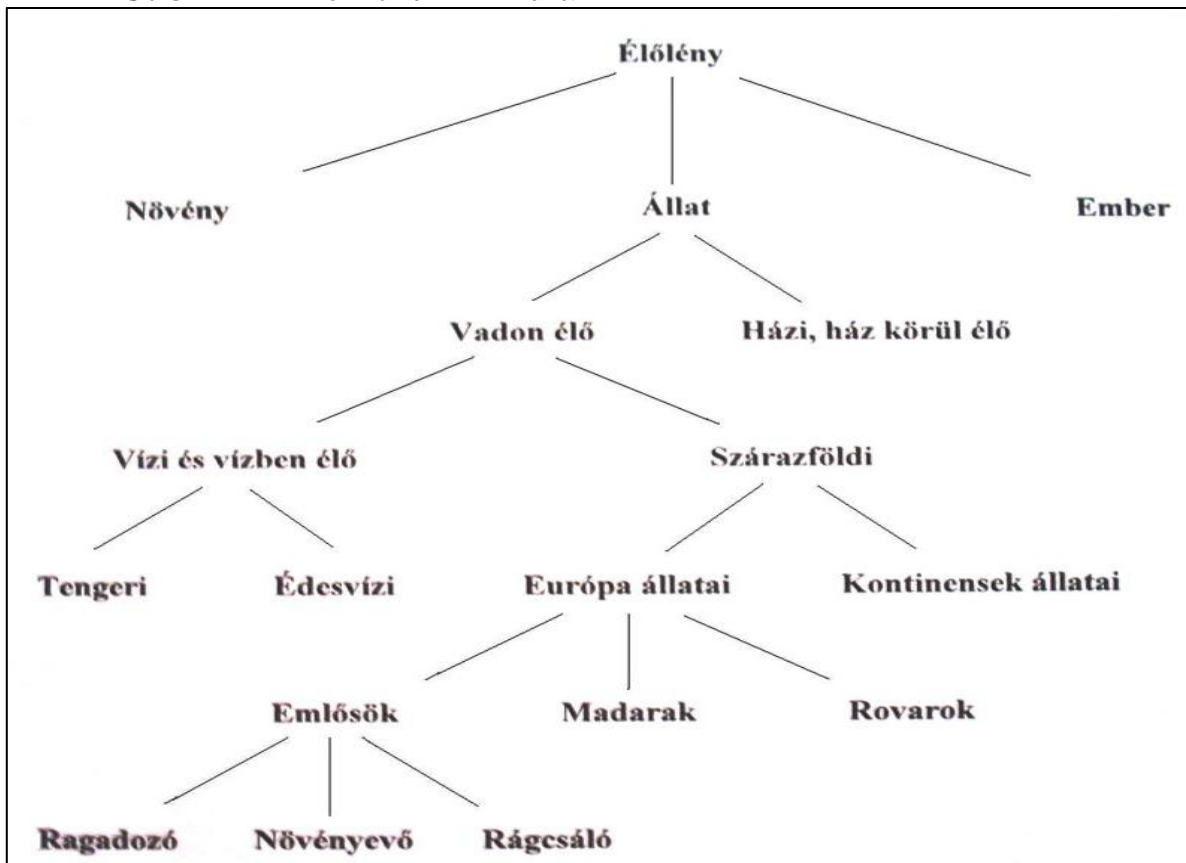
Élőlény

Növény

Állat

Ember

Vadon élő

Házi, ház körül élő

Vízi és vízben élő

Szárazföldi

Tengeri

Édesvízi

Európa állatai

Kontinensek állatai

Emlősök

Madarak

Rovarok

Ragadozó

Növényevő

Rágcsáló